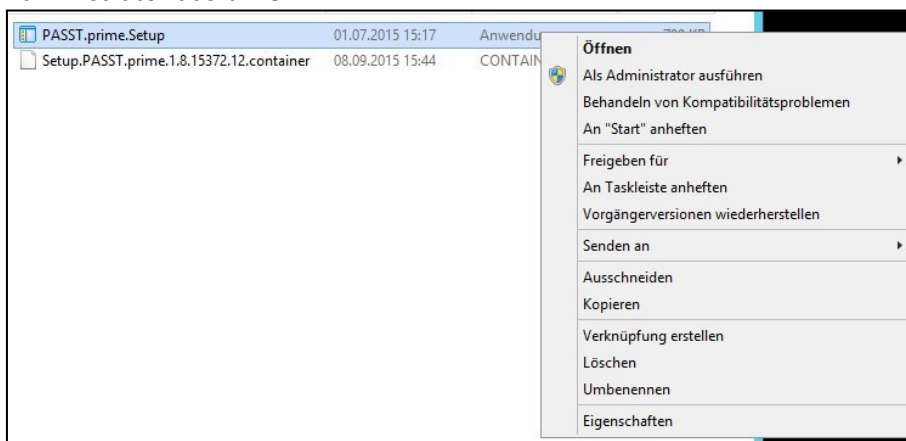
PASST.prime.Setup 01.07.2015 15:17 Anwendu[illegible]
Setup.PASST.prime.1.8.15372.12.container 08.09.2015 15:44 CONTAIN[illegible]

Öffnen
Als Administrator ausführen
Behandeln von Kompatibilitätsproblemen
An "Start" anheften
Freigeben für
An Taskleiste anheften
Vorgängerversionen wiederherstellen
Senden an
Ausschneiden
Kopieren
Verknüpfung erstellen
Löschen
Umbenennen
Eigenschaften